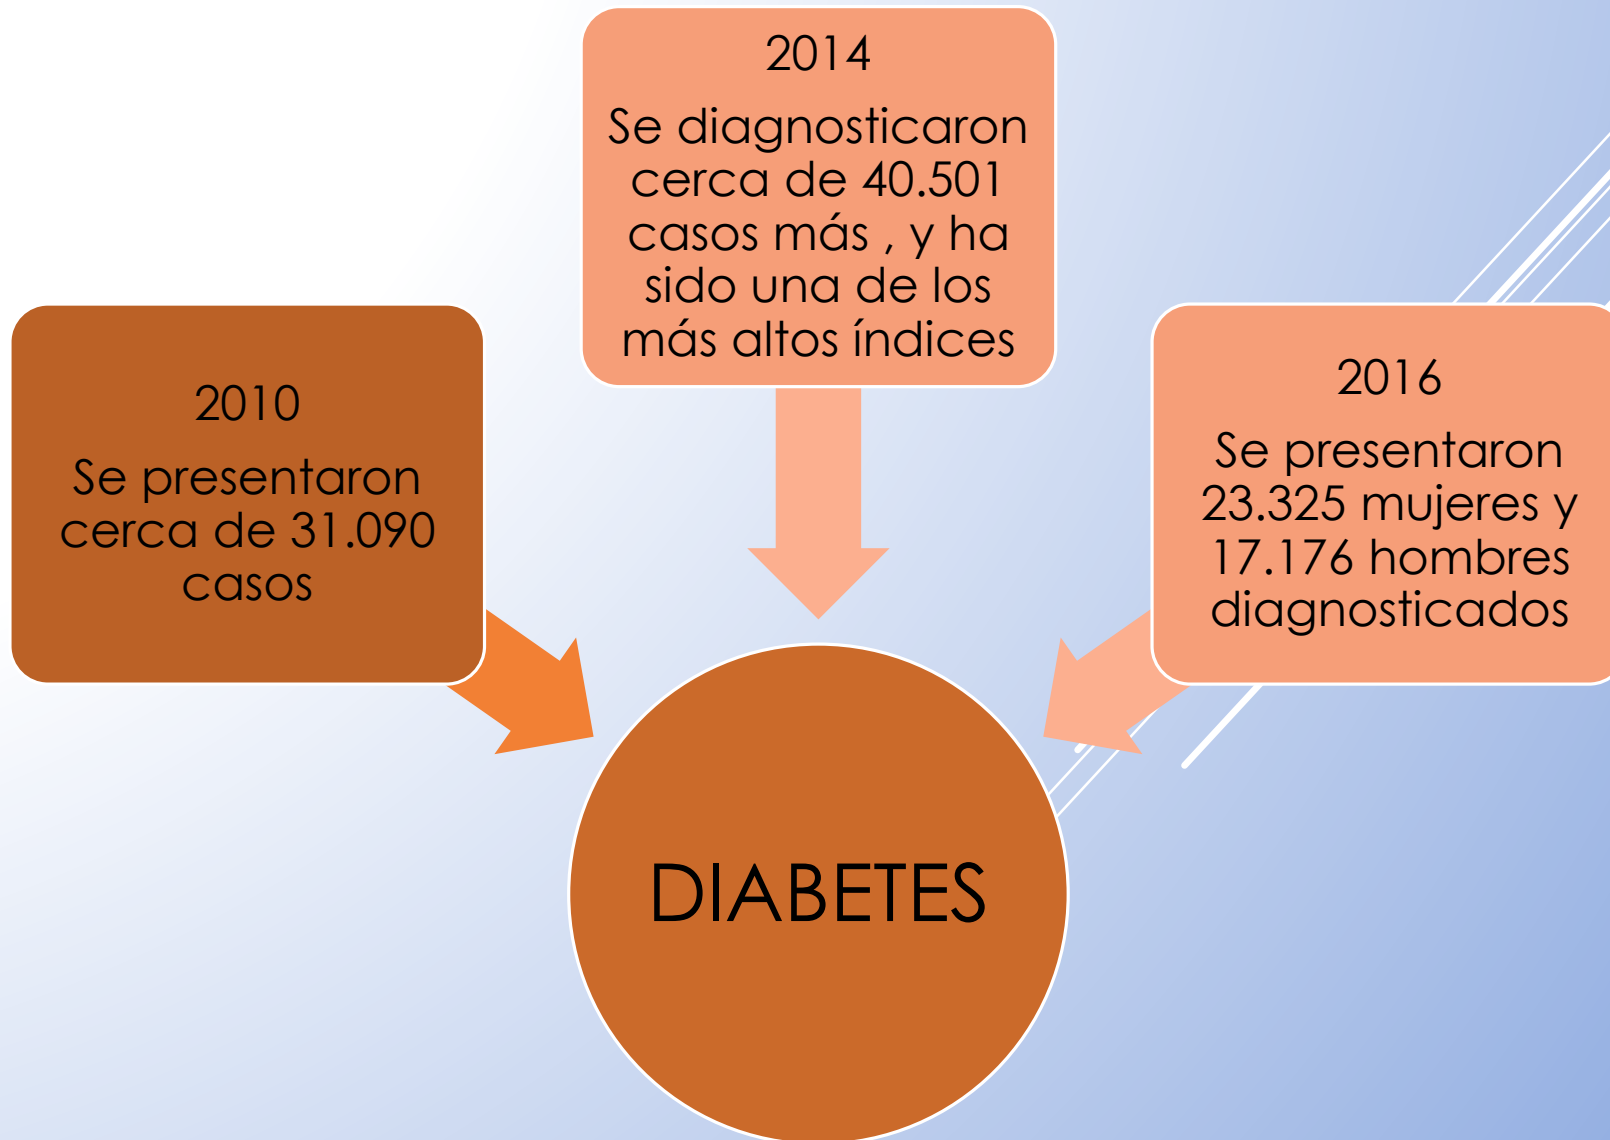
2014

Se diagnosticaron cerca de 40.501 casos más , y ha sido una de los más altos índices

2010

Se presentaron cerca de 31.090 casos

2016

Se presentaron 23.325 mujeres y 17.176 hombres diagnosticados

DIABETES